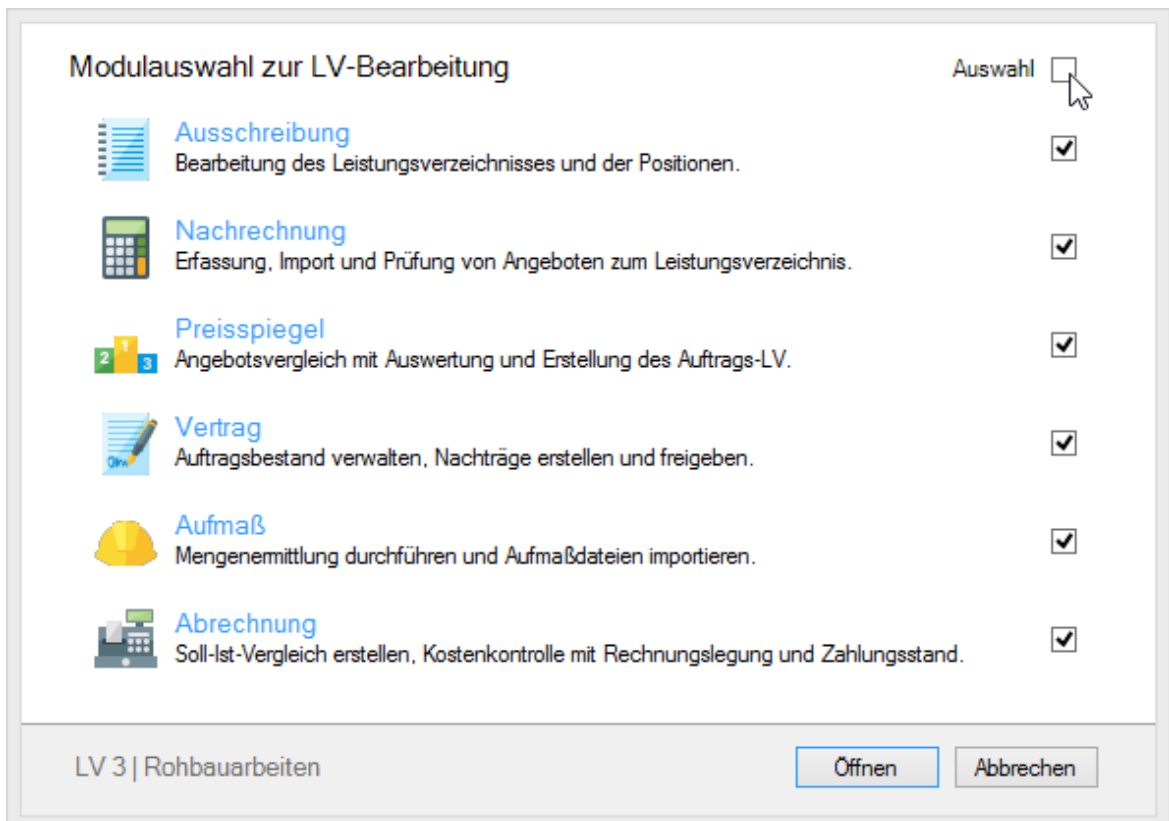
Modulauswahl zur LV-Bearbeitung

Auswahl

Ausschreibung
Bearbeitung des Leistungsverzeichnisses und der Positionen.

Nachrechnung
Erfassung, Import und Prüfung von Angeboten zum Leistungsverzeichnis.

Preisspiegel
Angebotsvergleich mit Auswertung und Erstellung des Auftrags-LV.

Vertrag
Auftragsbestand verwalten, Nachträge erstellen und freigeben.

Aufmaß
Mengenermittlung durchführen und Aufmaßdateien importieren.

Abrechnung
Soll-Ist-Vergleich erstellen, Kostenkontrolle mit Rechnungslegung und Zahlungsstand.

LV 3 | Rohbauarbeiten

Öffnen

Abbrechen